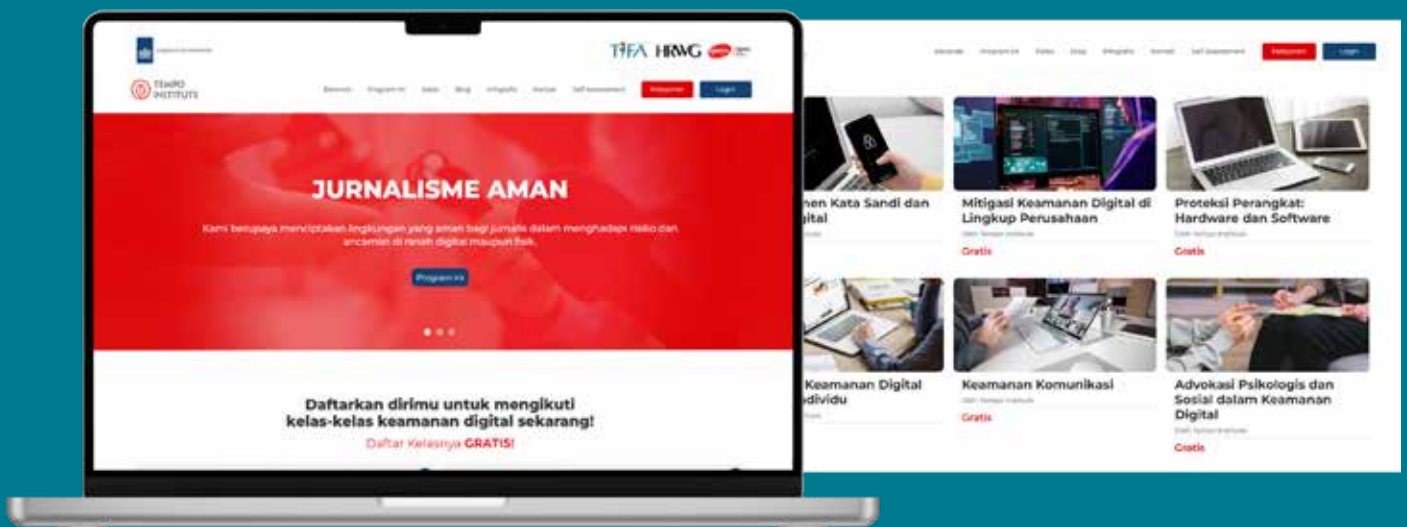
TIFA HRWG

TEMPO INSTITUTE

Beranda Program Ini Kelas Blog Infografis Kontak Self Assessment Daftar Login

JURNALISME AMAN

Kami berupaya menciptakan lingkungan yang aman bagi jurnalis dalam menghadapi risiko dan ancaman di ranah digital maupun fisik.

Program Ini

Daftarkan dirimu untuk mengikuti kelas-kelas keamanan digital sekarang!

Daftar Kelasnya GRATIS!

Beranda Program Ini Kelas Blog Infografis Kontak Self Assessment Daftar Login

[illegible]nen Kata Sandi dan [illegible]gital

Mitigasi Keamanan Digital di Lingkup Perusahaan

Oleh: Tempo Institute

Gratis

Proteksi Perangkat: Hardware dan Software

Oleh: Tempo Institute

Gratis

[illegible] Keamanan Digital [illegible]dividu

Keamanan Komunikasi

Oleh: Tempo Institute

Gratis

Advokasi Psikologis dan Sosial dalam Keamanan Digital

Oleh: Tempo Institute

Gratis